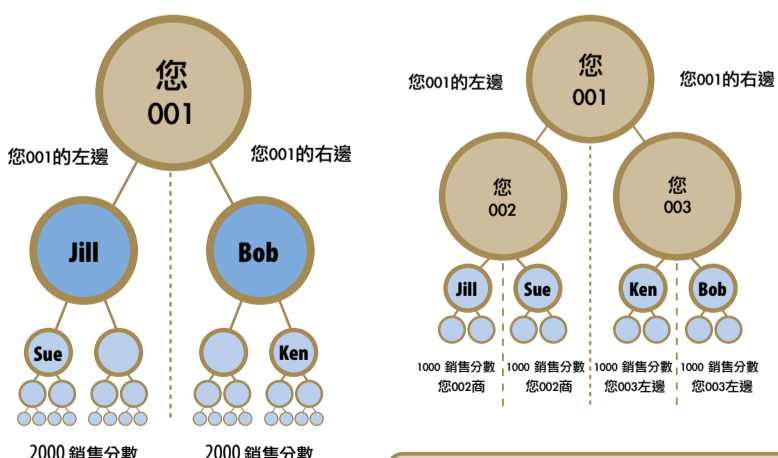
您
001

您001的左邊

您001的右邊

Jill

Bob

Sue

Ken

2000 銷售分數

2000 銷售分數

您001的左邊

您
001

您001的右邊

您
002

您
003

Jill

Sue

Ken

Bob

1000 銷售分數
您002商

1000 銷售分數
您002商

1000 銷售分數
您003左邊

1000 銷售分數
您003左邊